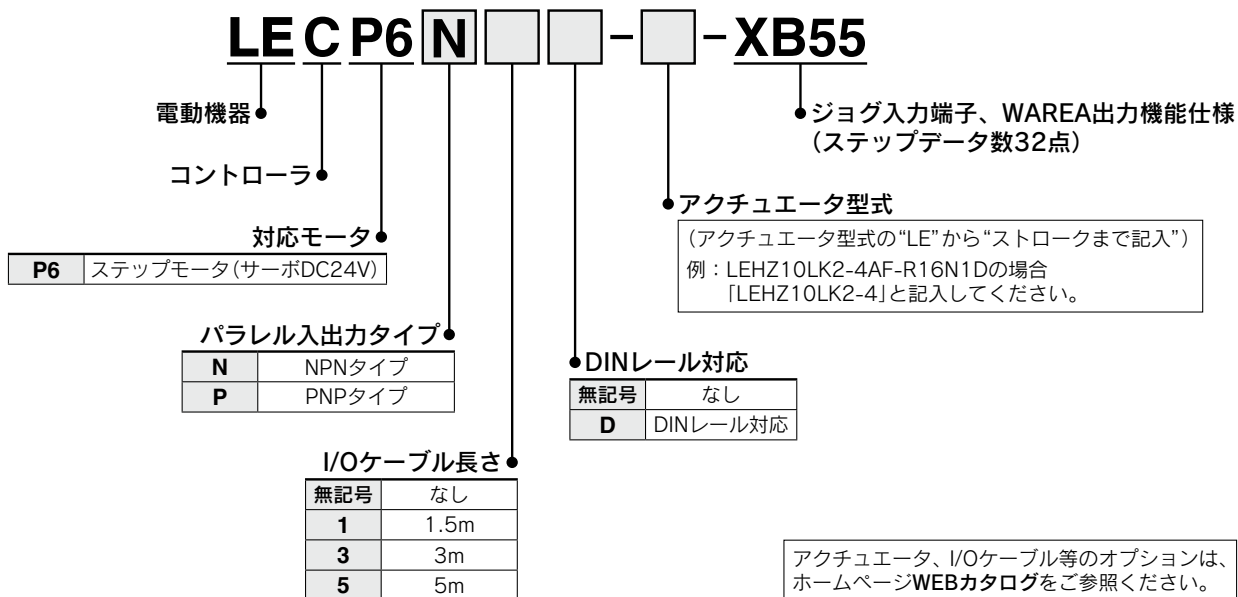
LE C P6 N - - XB55

電動機器

コントローラ

対応モータ

| P6 | ステップモータ(サーボDC24V) |
|---|---|

パラレル入出力タイプ

| N | NPNタイプ |
|---|---|
| P | PNPタイプ |

I/Oケーブル長さ

| 無記号 | なし |
|---|---|
| 1 | 1.5m |
| 3 | 3m |
| 5 | 5m |

ジョグ入力端子、WAREA出力機能仕様（ステップデータ数32点）

アクチュエータ型式

（アクチュエータ型式の"LE"から"ストロークまで記入"）
例：LEHZ10LK2-4AF-R16N1Dの場合
「LEHZ10LK2-4」と記入してください。

DINレール対応

| 無記号 | なし |
|---|---|
| D | DINレール対応 |

アクチュエータ、I/Oケーブル等のオプションは、ホームページWEBカタログをご参照ください。